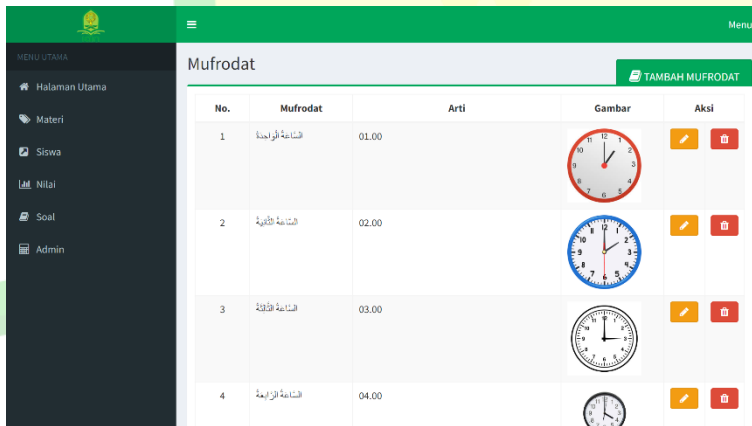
≡ Menu

MENU UTAMA

Halaman Utama

Materi

Siswa

Nilai

Soal

Admin

Mufrodat

TAMBAH MUFRODAT

| No. | Mufrodat | Arti | Gambar | Aksi |
|---|---|---|---|---|
| 1 | السَّاعَةُ الْوَاحِدَةُ | 01.00 | 12 1 2 3 4 5 6 7 8 9 10 11 | |
| 2 | السَّاعَةُ الثَّانِيَةُ | 02.00 | 12 1 2 3 4 5 6 7 8 9 10 11 | |
| 3 | السَّاعَةُ الثَّالِثَةُ | 03.00 | | |
| 4 | السَّاعَةُ الرَّابِعَةُ | 04.00 | | |